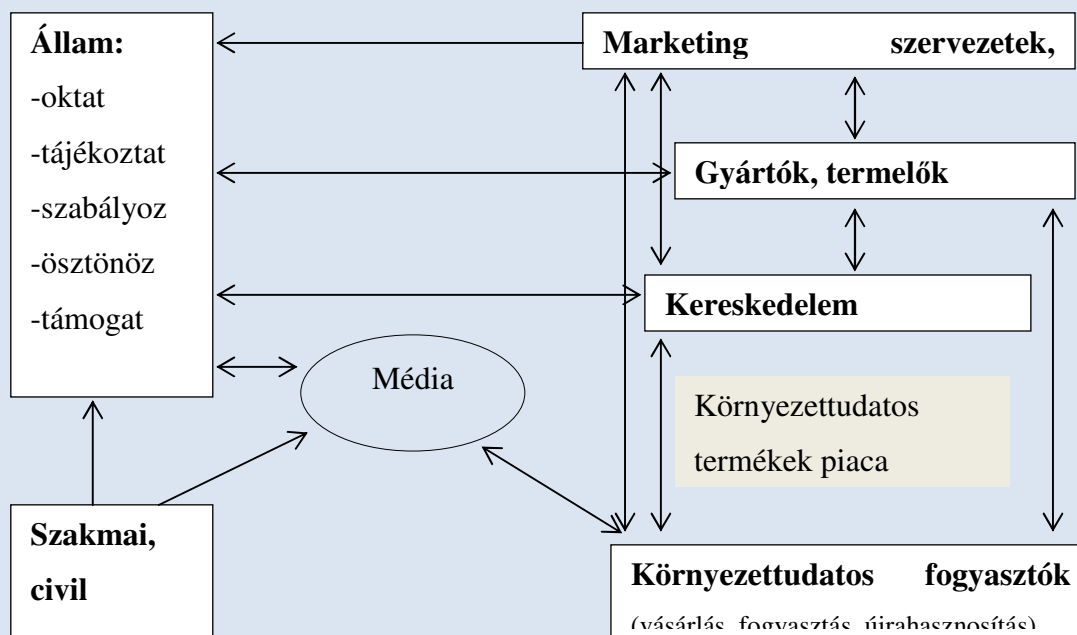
**Állam:**
-oktat
-tájékoztat
-szabályoz
-ösztönöz
-támogat

**Marketing szervezetek,**

**Gyártók, termelők**

**Kereskedelem**

Média

Környezettudatos termékek piaca

**Szakmai, civil**

**Környezettudatos fogyasztók**
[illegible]